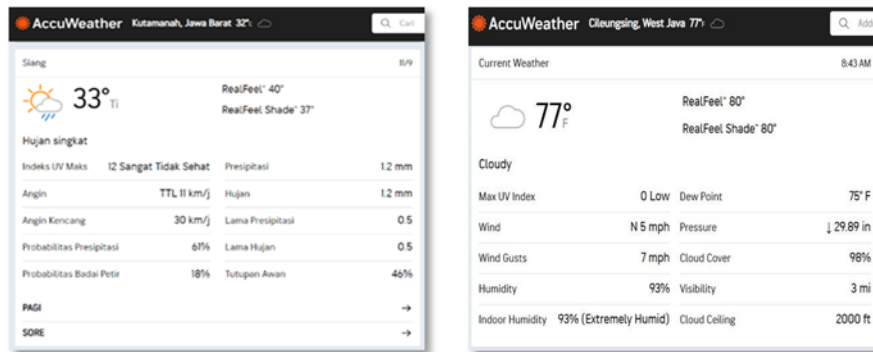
AccuWeather Kutamanah, Jawa Barat 32° ☁ Cari

Siang 11/9

33° Ti

RealFeel® 40°

RealFeel Shade® 37°

Hujan singkat

| Indeks UV Maks | 12 Sangat Tidak Sehat | Presipitasi | 1.2 mm |
|---|---|---|---|
| Angin | TTL 11 km/j | Hujan | 1.2 mm |
| Angin Kencang | 30 km/j | Lama Presipitasi | 0.5 |
| Probabilitas Presipitasi | 61% | Lama Hujan | 0.5 |
| Probabilitas Badai Petir | 18% | Tutupan Awan | 46% |

PAGI →

SORE →

AccuWeather Cileungsing, West Java 77° ☁ Add

Current Weather 8:43 AM

77° F

RealFeel® 80°

RealFeel Shade® 80°

Cloudy

| Max UV Index | 0 Low | Dew Point | 75° F |
|---|---|---|---|
| Wind | N 5 mph | Pressure | ↓ 29.89 in |
| Wind Gusts | 7 mph | Cloud Cover | 98% |
| Humidity | 93% | Visibility | 3 mi |
| Indoor Humidity | 93% (Extremely Humid) | Cloud Ceiling | 2000 ft |